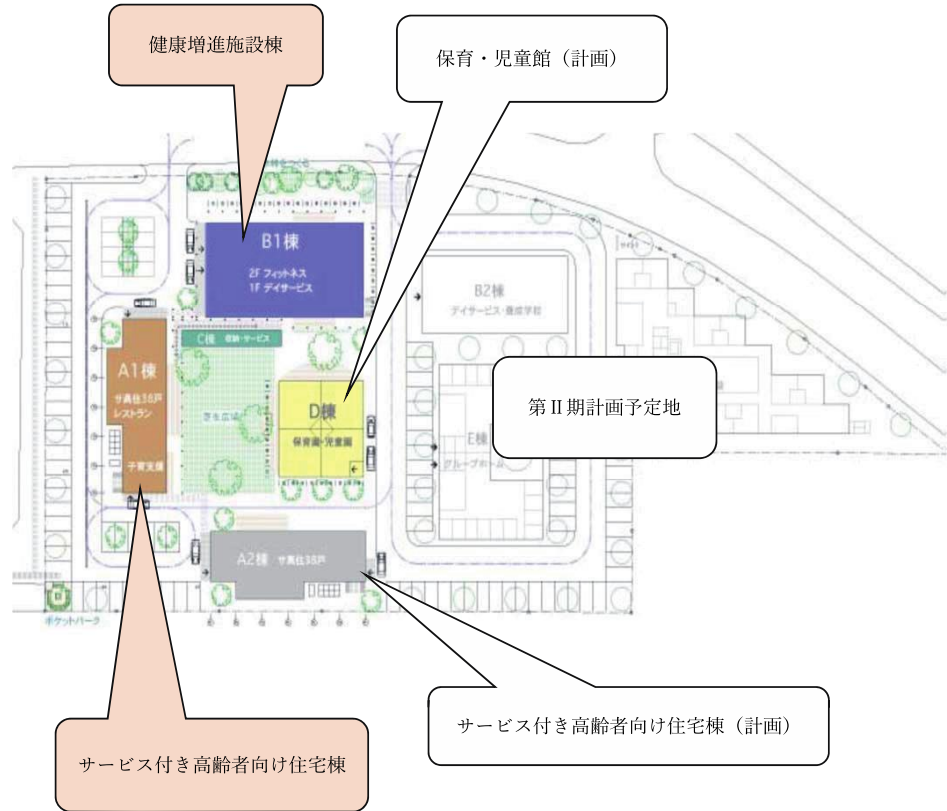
健康増進施設棟

保育・児童館（計画）

B1棟
2F フィットネス
1F デイサービス

B2棟
デイサービス・養成学校

C棟 収納・サービス

A1棟
サ高住38戸
レストラン
子育支援

D棟
保育園・児童館

第Ⅱ期計画予定地

E棟
グループホーム

A2棟 サ高住38戸

ポケットパーク

サービス付き高齢者向け住宅棟（計画）

サービス付き高齢者向け住宅棟